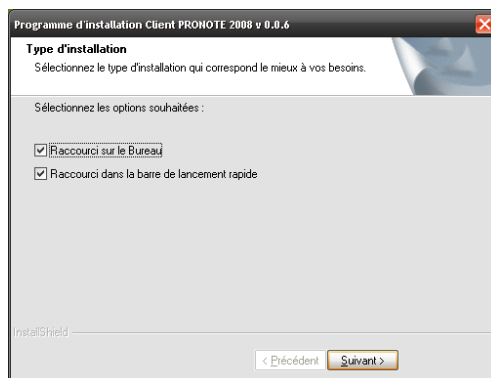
Programme d'installation Client PRONOTE 2008 v 0.0.6

Type d'installation

Sélectionnez le type d'installation qui correspond le mieux à vos besoins.

Sélectionnez les options souhaitées :

Raccourci sur le Bureau

Raccourci dans la barre de lancement rapide

InstallShield

< Précédent

Suivant >